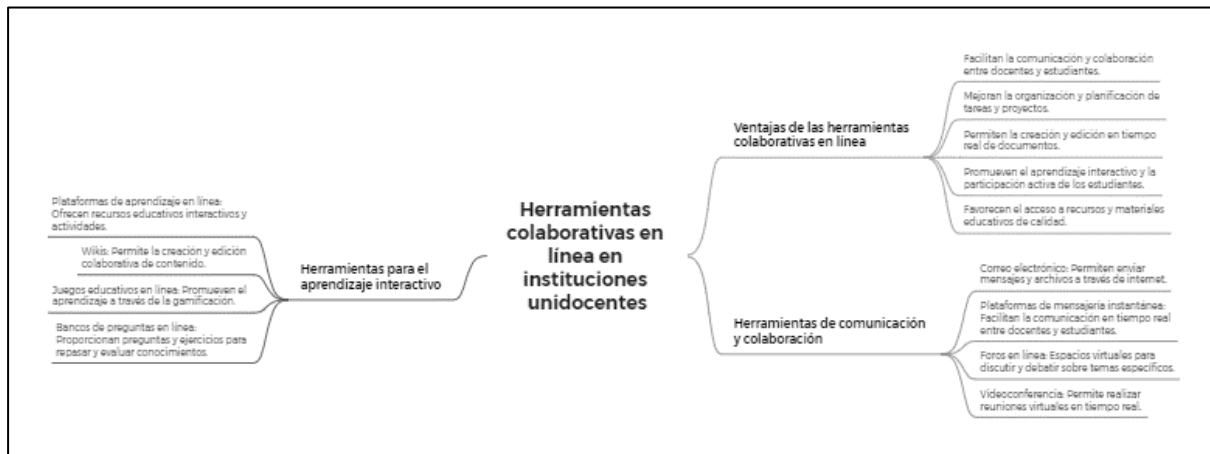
Herramientas colaborativas en línea en instituciones unidocentes

Ventajas de las herramientas colaborativas en línea

Facilitan la comunicación y colaboración entre docentes y estudiantes.

Mejoran la organización y planificación de tareas y proyectos.

Permiten la creación y edición en tiempo real de documentos.

Promueven el aprendizaje interactivo y la participación activa de los estudiantes.

Favorecen el acceso a recursos y materiales educativos de calidad.

Herramientas de comunicación y colaboración

Correo electrónico: Permiten enviar mensajes y archivos a través de internet.

Plataformas de mensajería instantánea: Facilitan la comunicación en tiempo real entre docentes y estudiantes.

Foros en línea: Espacios virtuales para discutir y debatir sobre temas específicos.

Videoconferencia: Permite realizar reuniones virtuales en tiempo real.

Herramientas para el aprendizaje interactivo

Plataformas de aprendizaje en línea: Ofrecen recursos educativos interactivos y actividades.

Wikis: Permite la creación y edición colaborativa de contenido.

Juegos educativos en línea: Promueven el aprendizaje a través de la gamificación.

Bancos de preguntas en línea: Proporcionan preguntas y ejercicios para repasar y evaluar conocimientos.